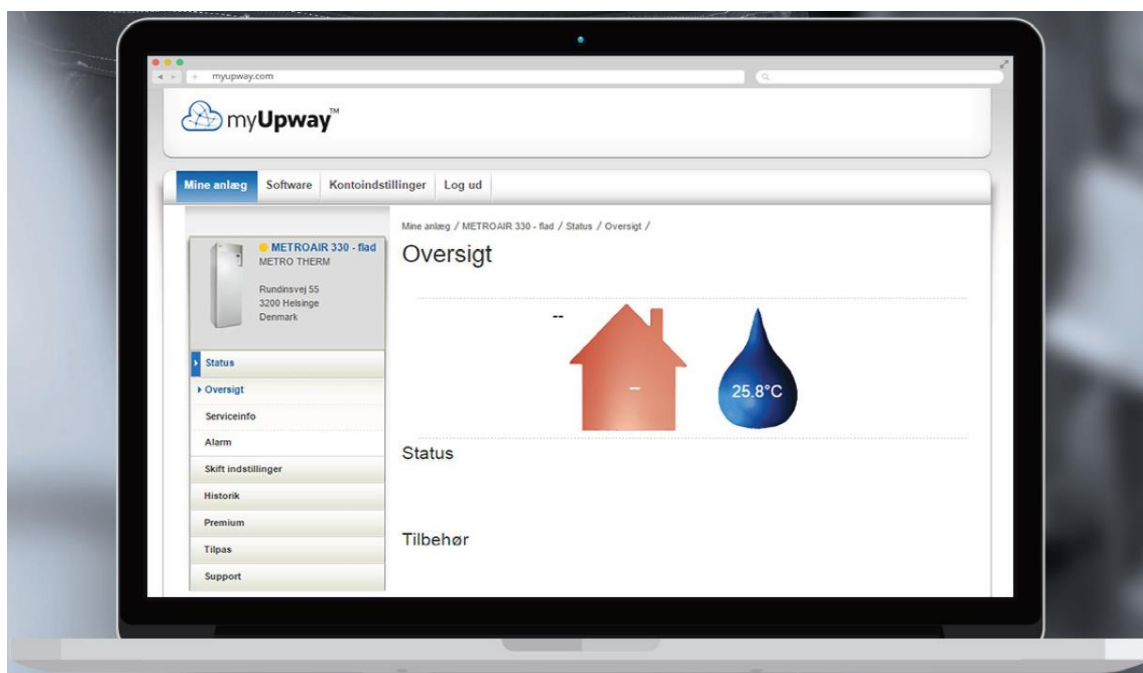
myupway.com

myUpway™

Mine anlæg | Software | Kontoindstillinger | Log ud

METROAIR 330 - flad
METRO THERM
Rundinsvej 55
3200 Helsinge
Denmark

Status
Oversigt
Serviceinfo
Alarm
Skift indstillinger
Historik
Premium
Tilpas
Support

Mine anlæg / METROAIR 330 - flad / Status / Oversigt /

Oversigt

--

--

25.8°C

Status

Tilbehør